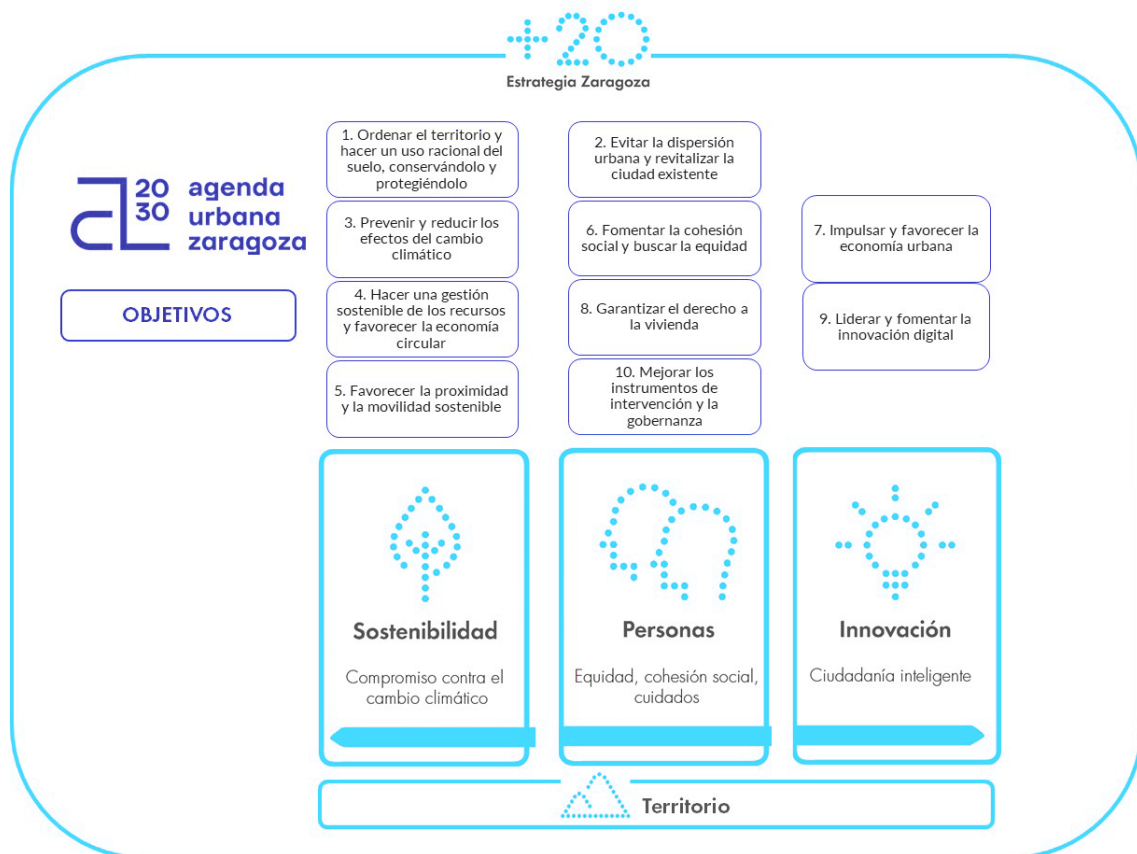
+20
Estrategia Zaragoza

20 30 agenda urbana zaragoza

OBJETIVOS

1. Ordenar el territorio y hacer un uso racional del suelo, conservándolo y protegiéndolo

3. Prevenir y reducir los efectos del cambio climático

4. Hacer una gestión sostenible de los recursos y favorecer la economía circular

5. Favorecer la proximidad y la movilidad sostenible

2. Evitar la dispersión urbana y revitalizar la ciudad existente

6. Fomentar la cohesión social y buscar la equidad

8. Garantizar el derecho a la vivienda

10. Mejorar los instrumentos de intervención y la gobernanza

7. Impulsar y favorecer la economía urbana

9. Liderar y fomentar la innovación digital

Sostenibilidad

Compromiso contra el cambio climático

Personas

Equidad, cohesión social, cuidados

Innovación

Ciudadanía inteligente

Territorio